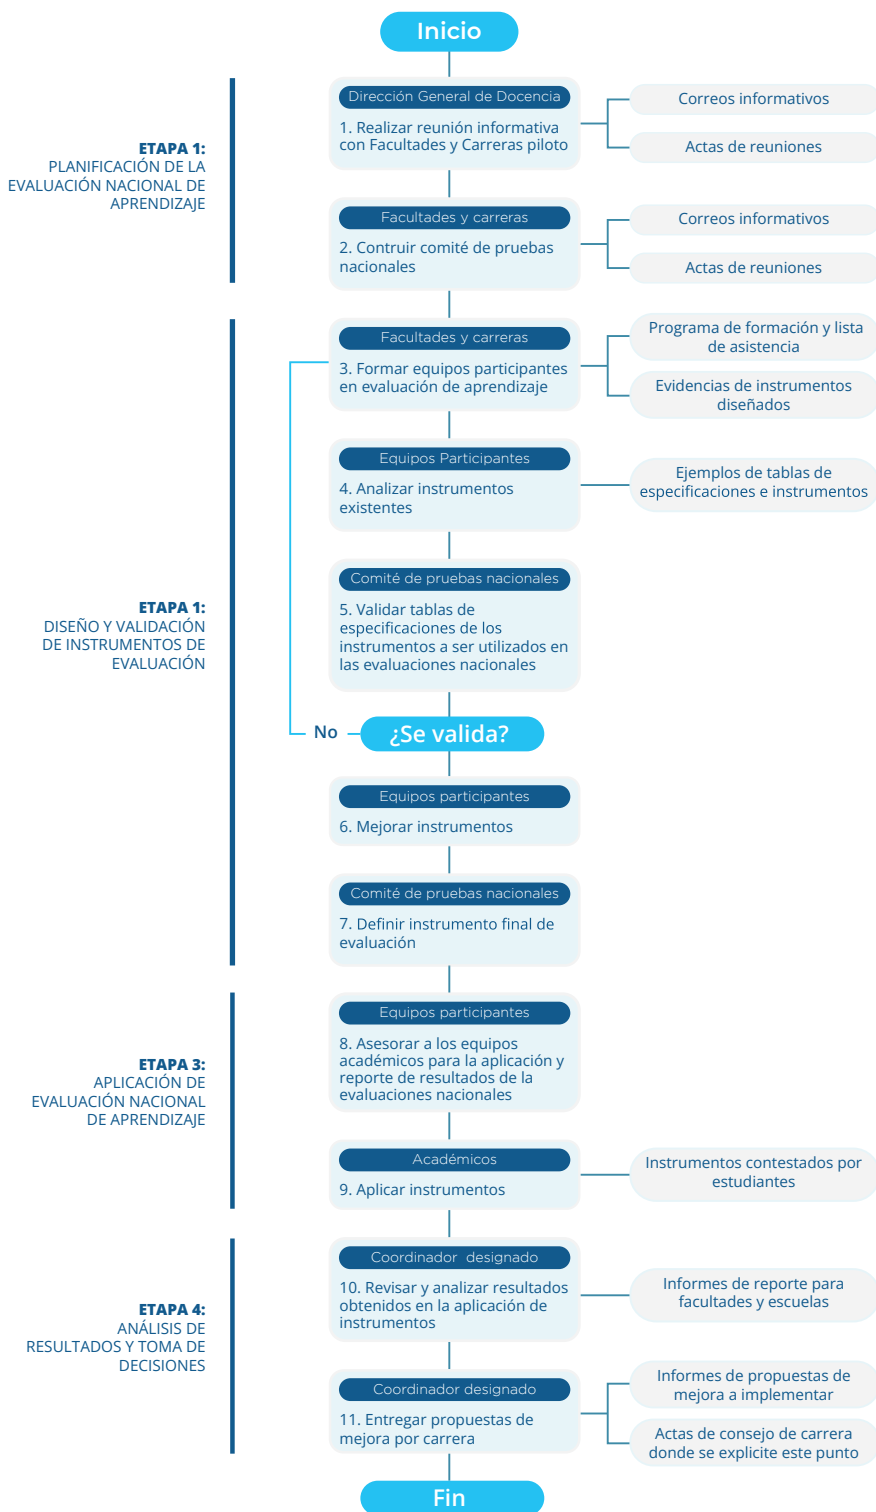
Inicio

ETAPA 1:
PLANIFICACIÓN DE LA EVALUACIÓN NACIONAL DE APRENDIZAJE

Dirección General de Docencia
1. Realizar reunión informativa con Facultades y Carreras piloto

Correos informativos
Actas de reuniones

Facultades y carreras
2. Contruir comité de pruebas nacionales

Correos informativos
Actas de reuniones

ETAPA 1:
DISEÑO Y VALIDACIÓN DE INSTRUMENTOS DE EVALUACIÓN

Facultades y carreras
3. Formar equipos participantes en evaluación de aprendizaje

Programa de formación y lista de asistencia
Evidencias de instrumentos diseñados

Equipos Participantes
4. Analizar instrumentos existentes

Ejemplos de tablas de especificaciones e instrumentos

Comité de pruebas nacionales
5. Validar tablas de especificaciones de los instrumentos a ser utilizados en las evaluaciones nacionales

No
¿Se valida?

Equipos participantes
6. Mejorar instrumentos

Comité de pruebas nacionales
7. Definir instrumento final de evaluación

ETAPA 3:
APLICACIÓN DE EVALUACIÓN NACIONAL DE APRENDIZAJE

Equipos participantes
8. Asesorar a los equipos académicos para la aplicación y reporte de resultados de la evaluaciones nacionales

Académicos
9. Aplicar instrumentos

Instrumentos contestados por estudiantes

ETAPA 4:
ANÁLISIS DE RESULTADOS Y TOMA DE DECISIONES

Coordinador designado
10. Revisar y analizar resultados obtenidos en la aplicación de instrumentos

Informes de reporte para facultades y escuelas

Coordinador designado
11. Entregar propuestas de mejora por carrera

Informes de propuestas de mejora a implementar
Actas de consejo de carrera donde se explicite este punto

Fin